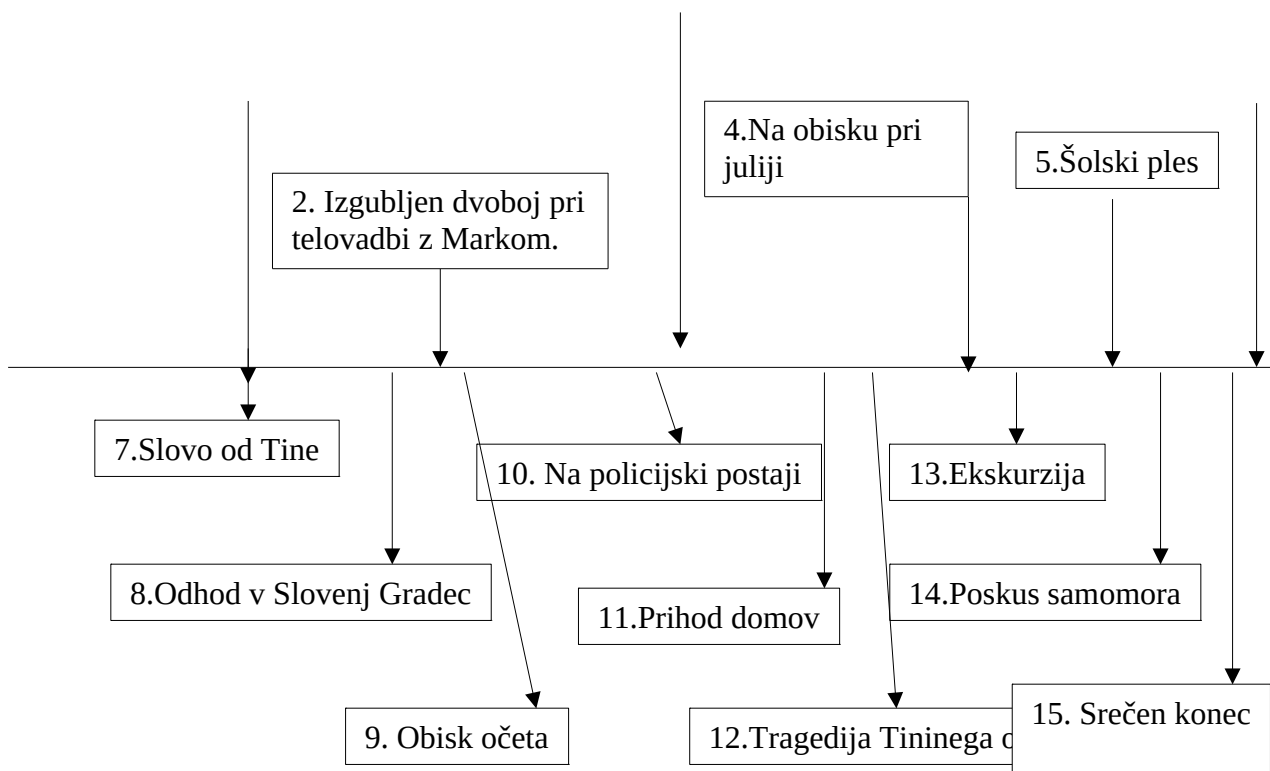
4.Na obisku pri juliji

5.Šolski ples

2. Izgubljen dvoboj pri telovadbi z Markom.

7.Slovo od Tine

10. Na policijski postaji

13.Ekskurzija

8.Odhod v Slovenj Gradec

11.Prihod domov

14.Poskus samomora

9. Obisk očeta

12.Tragedija Tininega o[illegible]

15. Srečen konec